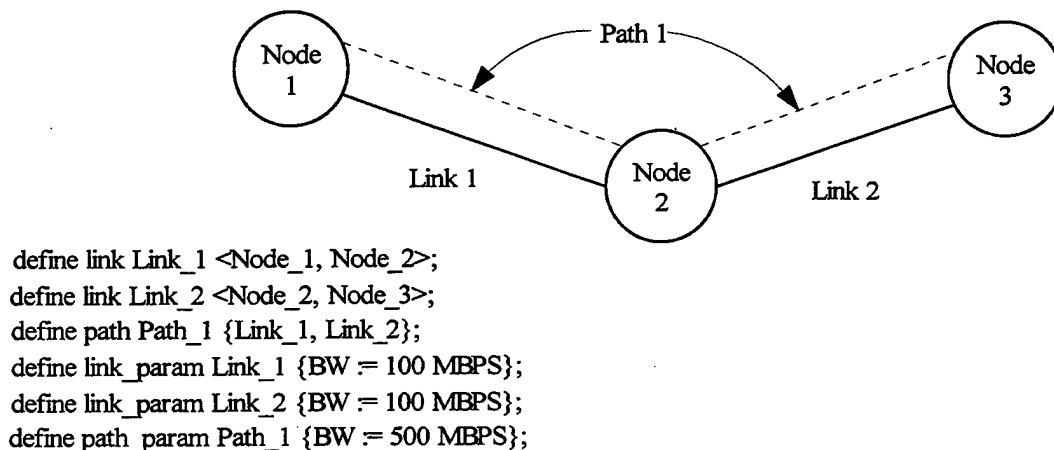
Path 1

Node 1

Node 3

Node 2

Link 1

Link 2

define link Link_1 <Node_1, Node_2>;
define link Link_2 <Node_2, Node_3>;
define path Path_1 {Link_1, Link_2};
define link_param Link_1 {BW := 100 MBPS};
define link_param Link_2 {BW := 100 MBPS};
define path_param Path_1 {BW := 500 MBPS};